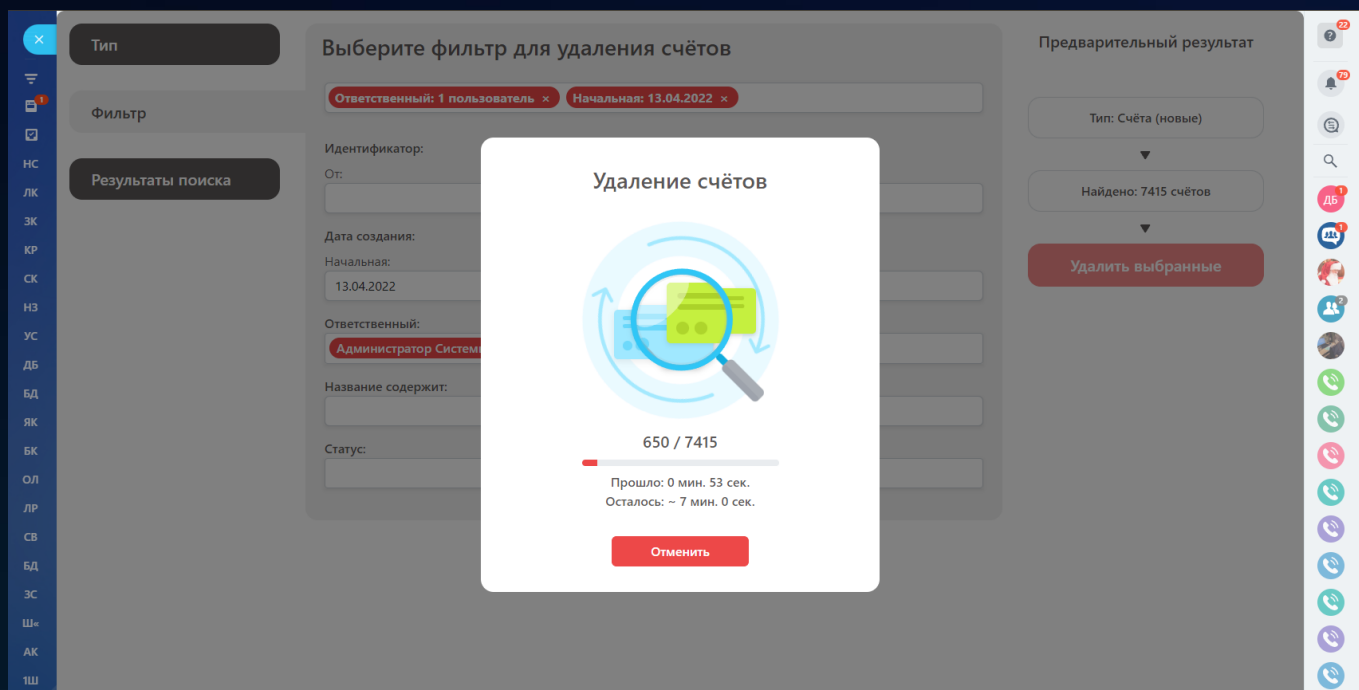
НС
ЛК
ЗК
КР
СК
НЗ
УС
ДБ
БД
ЯК
БК
ОЛ
ЛР
СВ
БД
ЗС
Ш«
АК
1Ш

Тип

Фильтр

Результаты поиска

Выберите фильтр для удаления счётов

Ответственный: 1 пользователь × Начальная: 13.04.2022 ×

Идентификатор:
От:

Дата создания:
Начальная:
13.04.2022

Ответственный:
Администратор Систем

Название содержит:

Статус:

Удаление счётов

650 / 7415

Прошло: 0 мин. 53 сек.
Осталось: ~ 7 мин. 0 сек.

Отменить

Предварительный результат

Тип: Счёта (новые)

Найдено: 7415 счётов

Удалить выбранные

22
79
ДБ 1
1
2